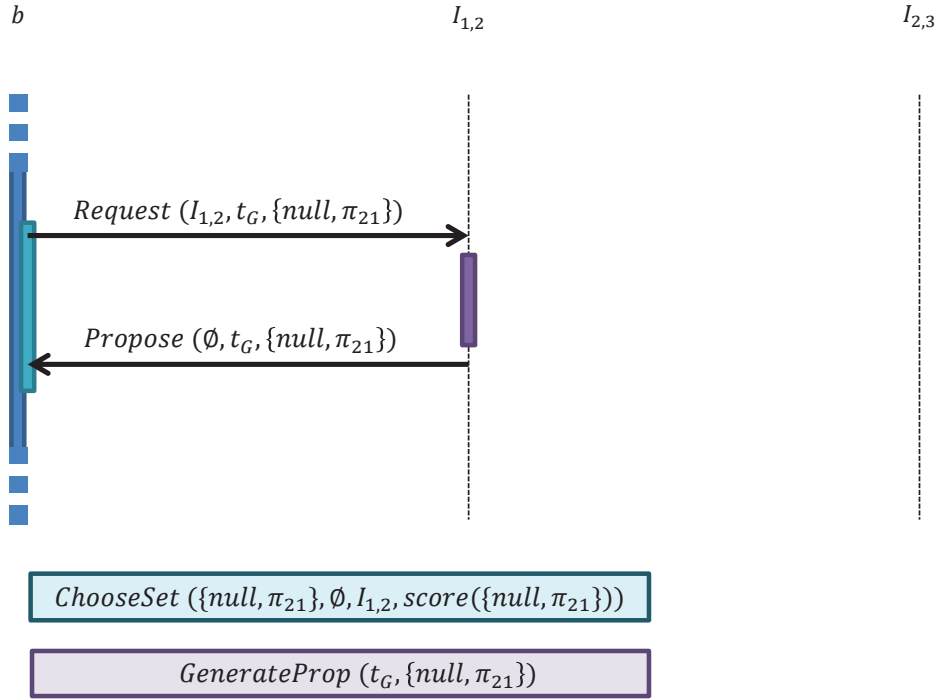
$b$

$I_{1,2}$

$I_{2,3}$

$Request\ (I_{1,2}, t_G, \{null, \pi_{21}\})$

$Propose\ (\emptyset, t_G, \{null, \pi_{21}\})$

$ChooseSet\ (\{null, \pi_{21}\}, \emptyset, I_{1,2}, score(\{null, \pi_{21}\}))$

$GenerateProp\ (t_G, \{null, \pi_{21}\})$